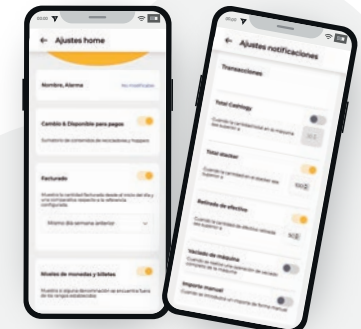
Ajustes home

Nombre, Alarma

Cambio & Disponible para pagos

Facturado

Mismo día semana anterior

Niveles de monedas y billetes

Ajustes notificaciones

Transacciones

Total Cashlogy

Total stacker

Retirada de efectivo

Vaciado de máquina

Importe manual